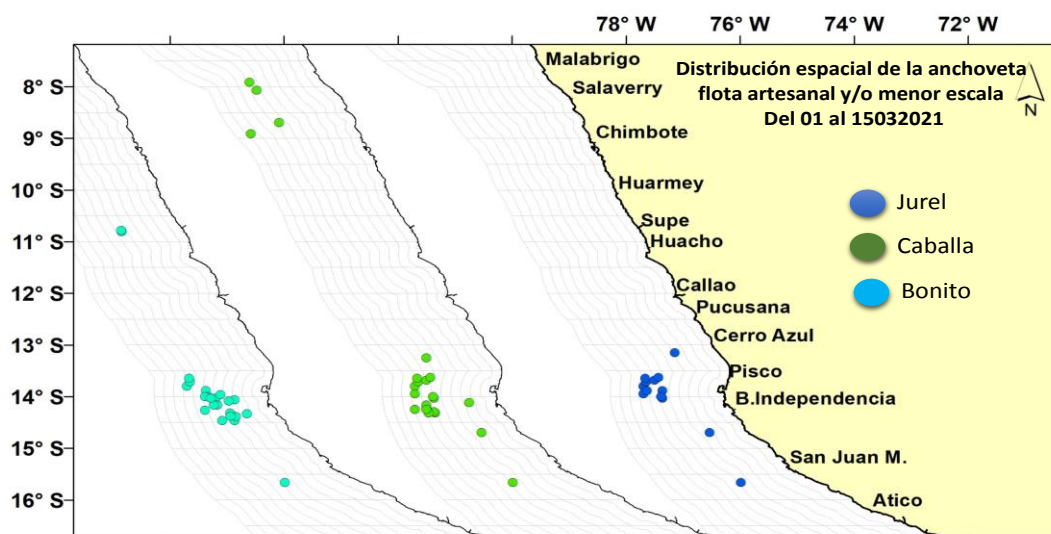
78° W 76° W 74° W 72° W

8° S
9° S
10° S
11° S
12° S
13° S
14° S
15° S
16° S

Malabrigo
Salaverry
Chimbote
Huarmey
Supe
Huacho
Callao
Pucusana
Cerro Azul
Pisco
B.Independencia
San Juan M.
Atico

Distribución espacial de la anchoveta flota artesanal y/o menor escala Del 01 al 15032021

N

Jurel
Caballa
Bonito